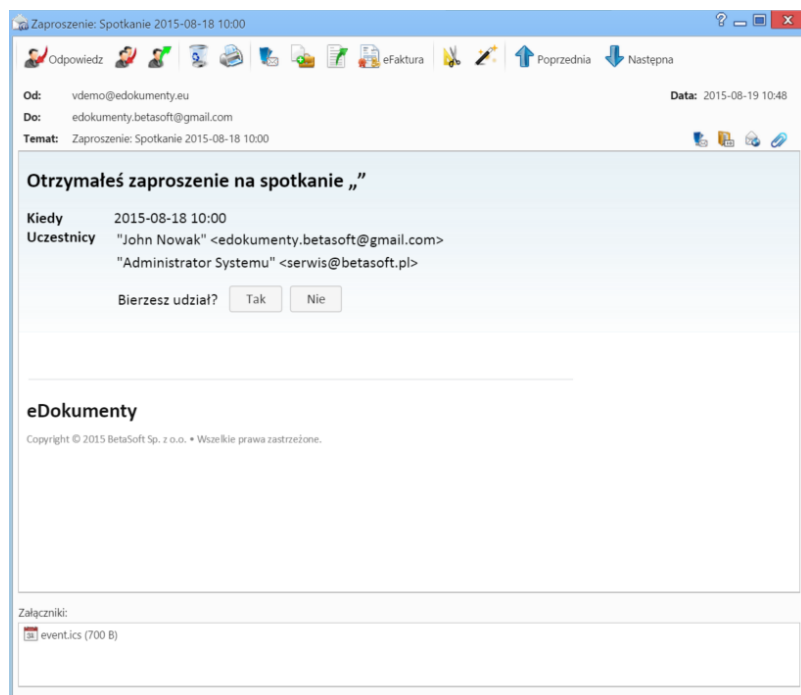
Zaproszenie: Spotkanie 2015-08-18 10:00

Odpowiedz eFaktura Poprzednia Następna

Od: vdemo@edokumenty.eu
Data: 2015-08-19 10:48
Do: edokumenty.betasoft@gmail.com
Temat: Zaproszenie: Spotkanie 2015-08-18 10:00

Otrzymałeś zaproszenie na spotkanie „"

Kiedy 2015-08-18 10:00
Uczestnicy "John Nowak" <edokumenty.betasoft@gmail.com>
"Administrator Systemu" <serwis@betasoft.pl>

Bierzesz udział? Tak Nie

eDokumenty

Copyright © 2015 BetaSoft Sp. z o.o. • Wszelkie prawa zastrzeżone.

Załączniki:
event.ics (700 B)